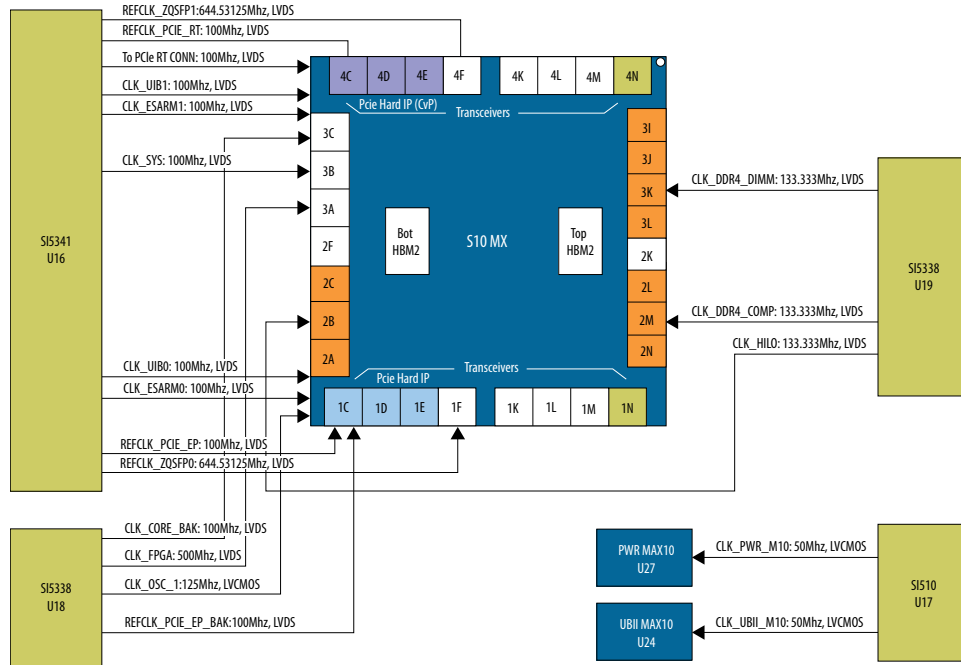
REFCLK_ZQSFP1:644.53125Mhz, LVDS
REFCLK_PCIE_RT: 100Mhz, LVDS
To PCIe RT CONN: 100Mhz, LVDS
CLK_UIB1: 100Mhz, LVDS
CLK_ESARM1: 100Mhz, LVDS
CLK_SYS: 100Mhz, LVDS

SI5341
U16

4C 4D 4E 4F 4K 4L 4M 4N
Pcie Hard IP (CvP)
Transceivers

3C
3B
3A
2F
2C
2B
2A

3I
3J
3K
3L
2K
2L
2M
2N

Bot
HBM2

S10 MX

Top
HBM2

CLK_DDR4_DIMM: 133.333Mhz, LVDS
CLK_DDR4_COMP: 133.333Mhz, LVDS
CLK_HILO: 133.333Mhz, LVDS

SI5338
U19

Pcie Hard IP
Transceivers
1C 1D 1E 1F 1K 1L 1M 1N

CLK_UIB0: 100Mhz, LVDS
CLK_ESARM0: 100Mhz, LVDS
REFCLK_PCIE_EP: 100Mhz, LVDS
REFCLK_ZQSFP0: 644.53125Mhz, LVDS

CLK_CORE_BAK: 100Mhz, LVDS
CLK_FPGA: 500Mhz, LVDS
CLK_OSC_1:125Mhz, LVCMOS
REFCLK_PCIE_EP_BAK:100Mhz, LVDS

SI5338
U18

PWR MAX10
U27

UBII MAX10
U24

CLK_PWR_M10: 50Mhz, LVCMOS
CLK_UBII_M10: 50Mhz, LVCMOS

SI510
U17